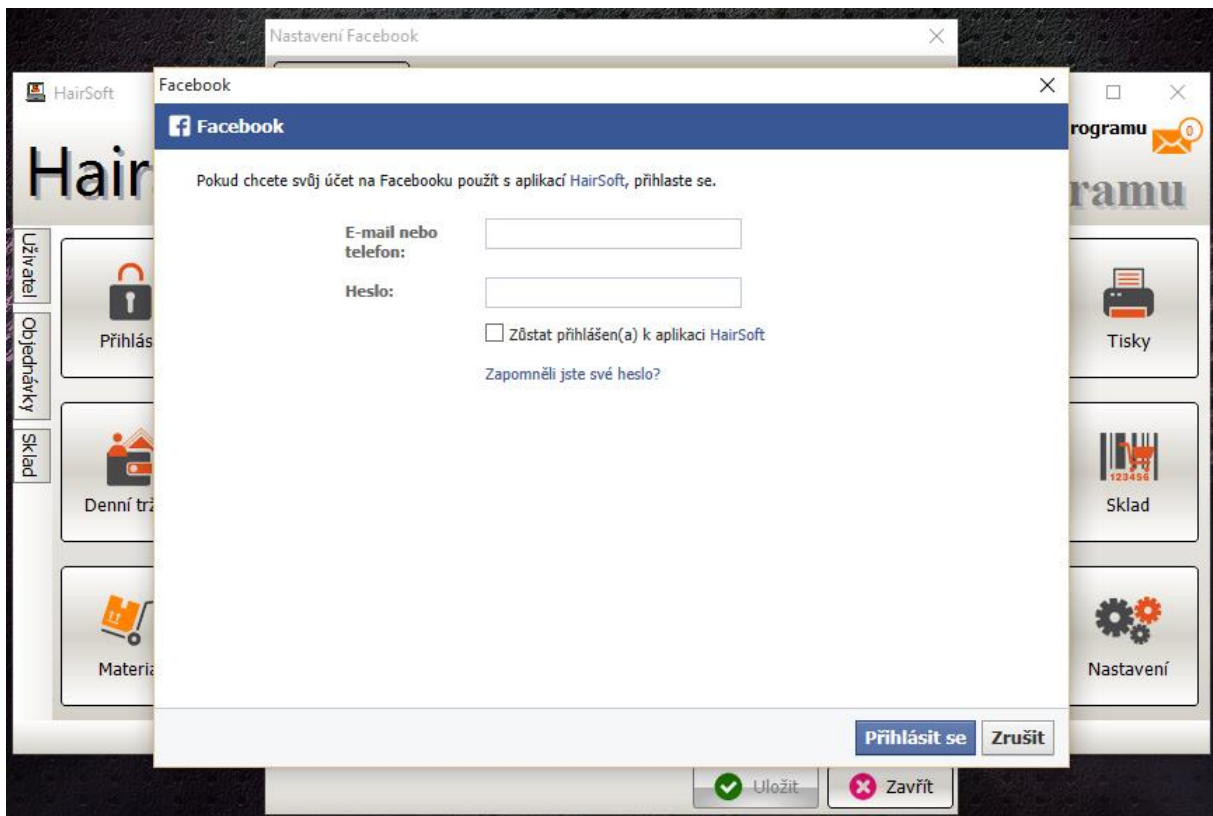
Nastavení Facebook

HairSoft

Hair

rogramu

0

ramu

Uživatel

Objednávky

Sklad

Přihlás

Denní trž

Materi

Tisky

Sklad

123456

Nastavení

Facebook

Facebook

Pokud chcete svůj účet na Facebooku použít s aplikací HairSoft, přihlaste se.

E-mail nebo telefon:

Heslo:

Zůstat přihlášen(a) k aplikaci HairSoft

Zapomněli jste své heslo?

Přihlásit se

Zrušit

Uložit

Zavřít